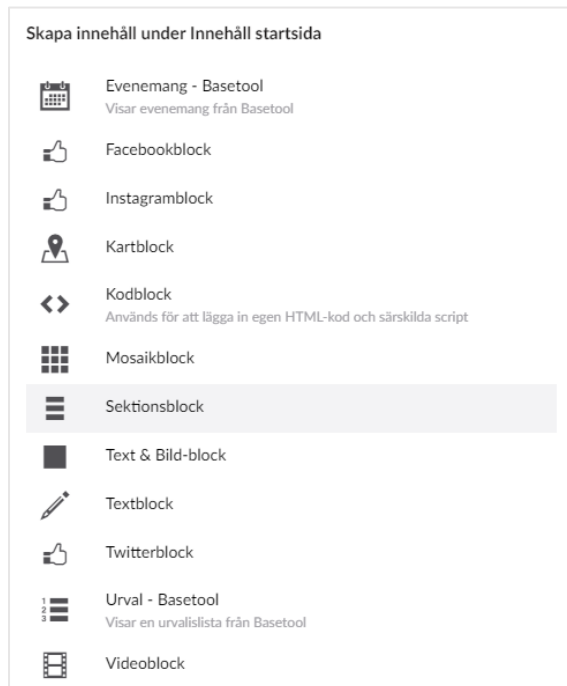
Skapa innehåll under Innehåll startsida

Evenemang - Basetool
Visar evenemang från Basetool

Facebookblock

Instagramblock

Kartblock

Kodblock
Används för att lägga in egen HTML-kod och särskilda script

Mosaikblock

Sektionsblock

Text & Bild-block

Textblock

Twitterblock

Urval - Basetool
Visar en urvalislista från Basetool

Videoblock